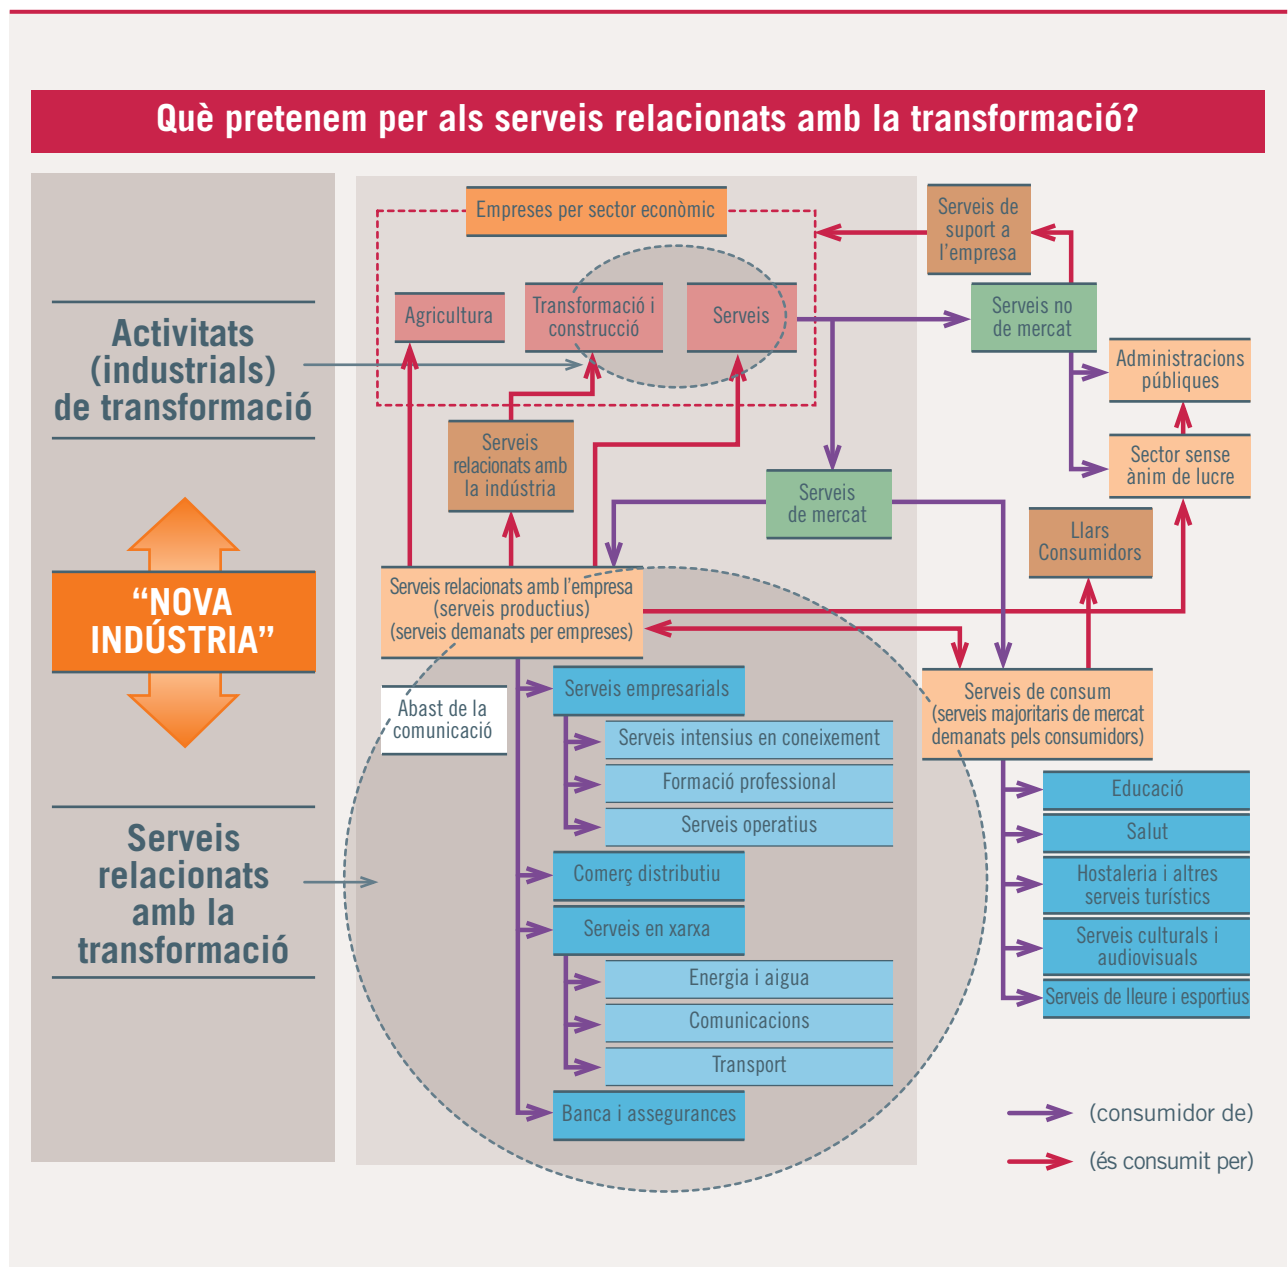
Què pretenem per als serveis relacionats amb la transformació?

Activitats (industrials) de transformació

"NOVA INDÚSTRIA"

Serveis relacionats amb la transformació

Empreses per sector econòmic

Agricultura

Transformació i construcció

Serveis

Serveis de suport a l'empresa

Serveis no de mercat

Administracions públiques

Sector sense ànim de lucre

Serveis relacionats amb la indústria

Serveis de mercat

Llars Consumidors

Serveis relacionats amb l'empresa (serveis productius) (serveis demanats per empreses)

Abast de la comunicació

Serveis de consum (serveis majoritaris de mercat demanats pels consumidors)

Serveis empresarials

Serveis intensius en coneixement

Formació professional

Serveis operatius

Comerç distributiu

Serveis en xarxa

Energia i aigua

Comunicacions

Transport

Banca i assegurances

Educació

Salut

Hostaleria i altres serveis turístics

Serveis culturals i audiovisuals

Serveis de lleure i esportius

(consumidor de)

(és consumit per)